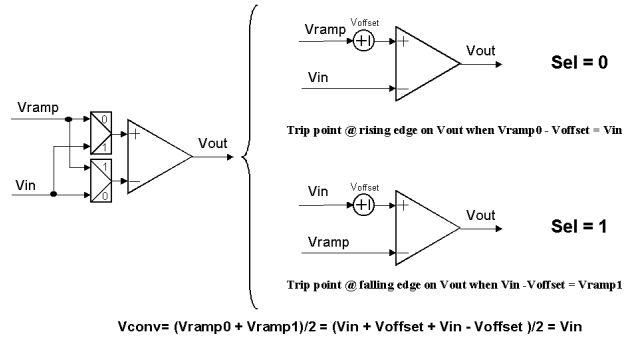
Vramp

Vin

0

1

1

0

+

-

Vout

Vramp

Voffset

+

-

Vin

Vout

Sel = 0

Trip point @ rising edge on Vout when Vramp0 - Voffset = Vin

Vin

Voffset

+

-

Vramp

Vout

Sel = 1

Trip point @ falling edge on Vout when Vin -Voffset = Vramp1

Vconv= (Vramp0 + Vramp1)/2 = (Vin + Voffset + Vin - Voffset )/2 = Vin